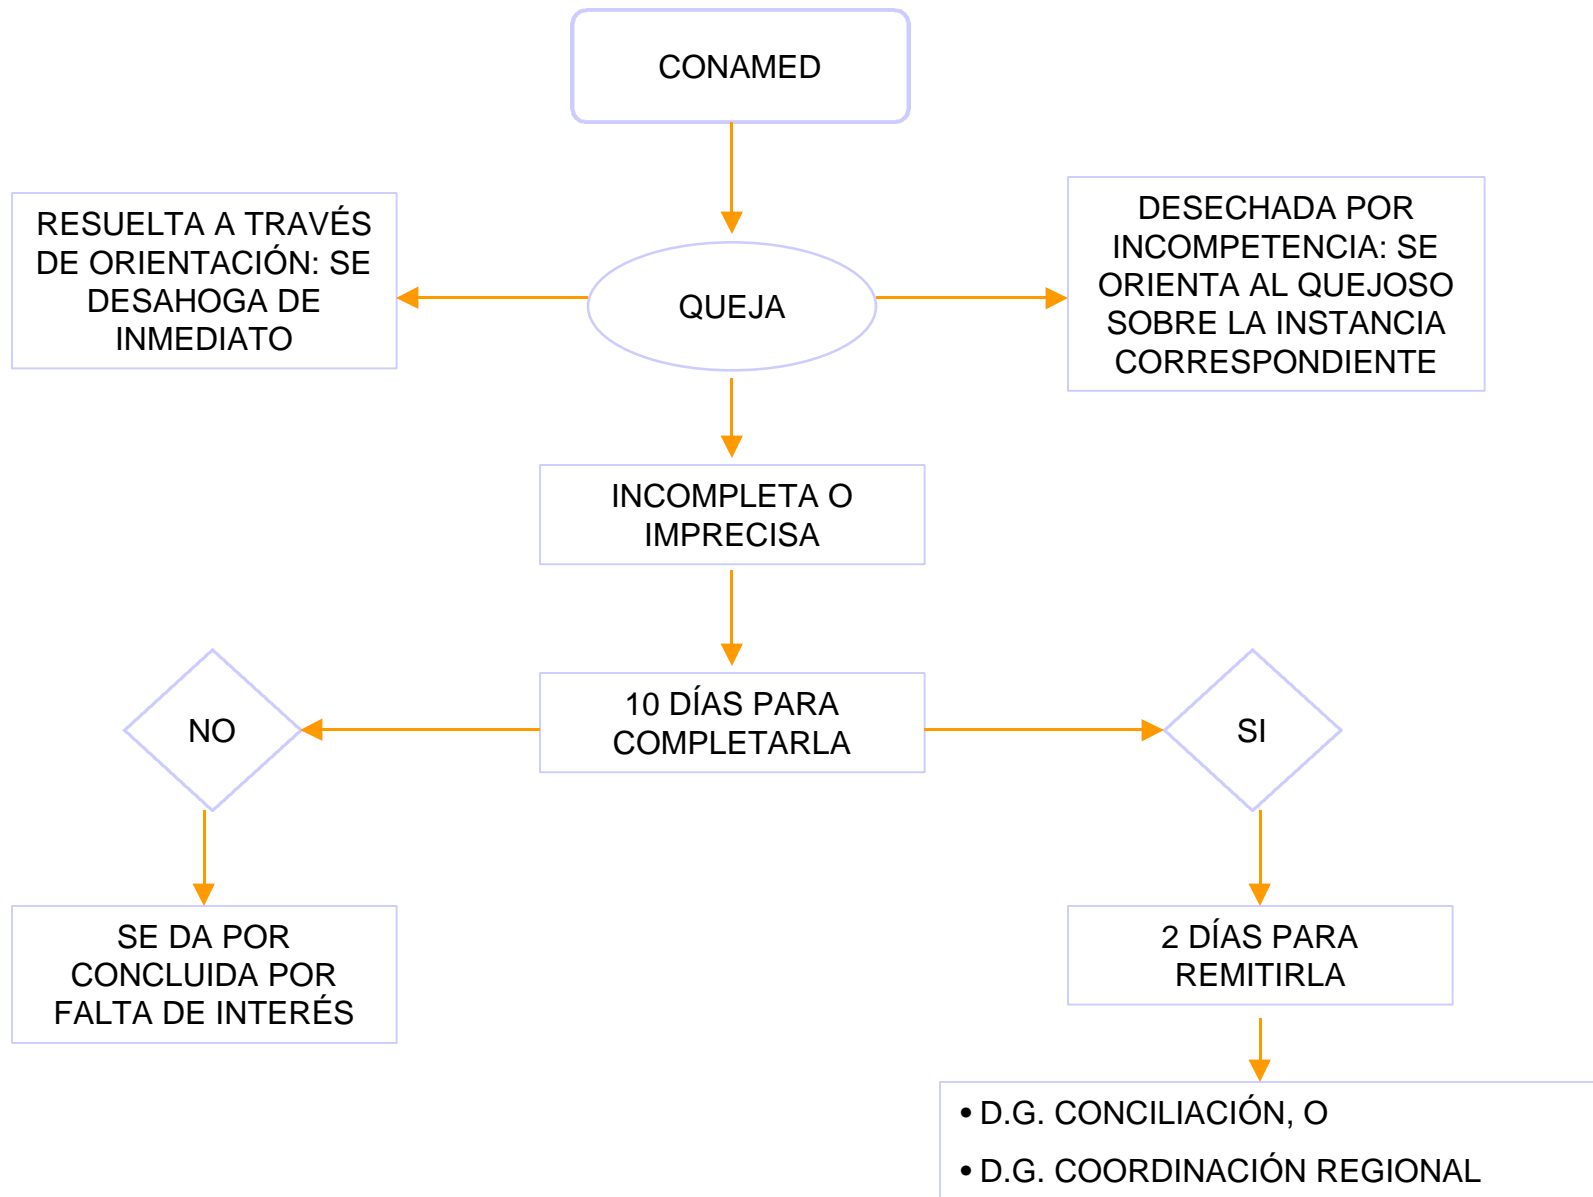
CONAMED

RESUELTA A TRAVÉS DE ORIENTACIÓN: SE DESAHOGA DE INMEDIATO

QUEJA

DESECHADA POR INCOMPETENCIA: SE ORIENTA AL QUEJOSO SOBRE LA INSTANCIA CORRESPONDIENTE

INCOMPLETA O IMPRECISA

NO

10 DÍAS PARA COMPLETARLA

SI

SE DA POR CONCLUIDA POR FALTA DE INTERÉS

2 DÍAS PARA REMITIRLA

• D.G. CONCILIACIÓN, O
• D.G. COORDINACIÓN REGIONAL